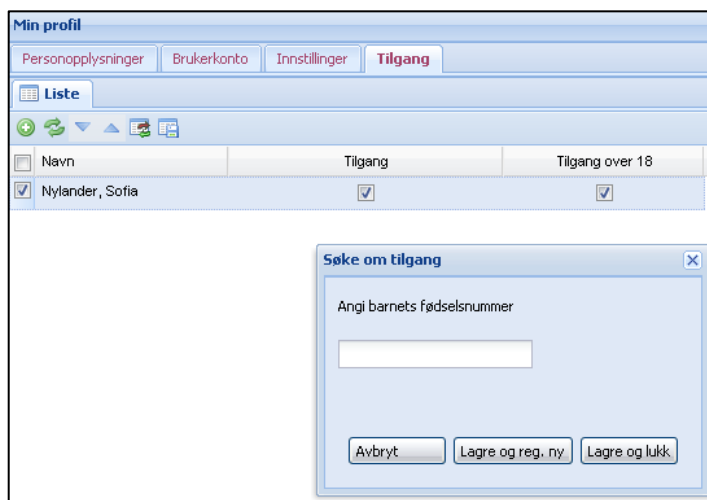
Min profil

Personopplysninger | Brukerkonto | Innstillinger | Tilgang

Liste

| | Navn | Tilgang | Tilgang over 18 |
|---|---|---|---|
| ☑ | Nylander, Sofia | ☑ | ☑ |

Søke om tilgang

Angi barnets fødselsnummer

Avbryt | Lagre og reg. ny | Lagre og lukk